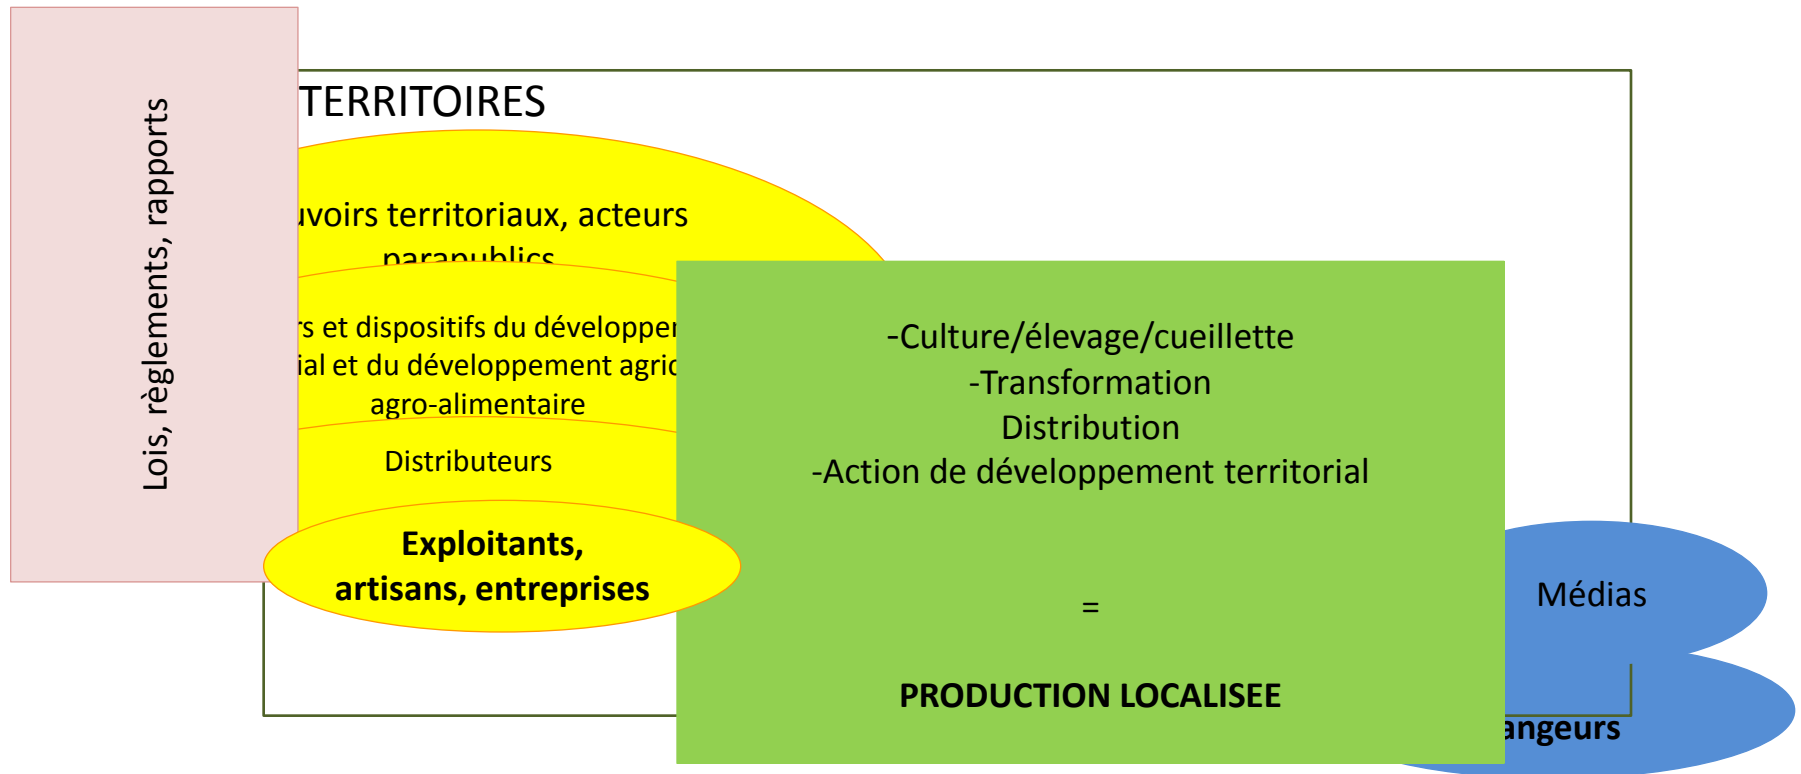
Lois, règlements, rapports

TERRITOIRES

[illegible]uvoirs territoriaux, acteurs parapublics

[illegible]rs et dispositifs du développe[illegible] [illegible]ial et du développement agric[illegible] agro-alimentaire

Distributeurs

Exploitants, artisans, entreprises

-Culture/élevage/cueillette
-Transformation
Distribution
-Action de développement territorial

=

PRODUCTION LOCALISEE

Médias

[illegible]angeurs